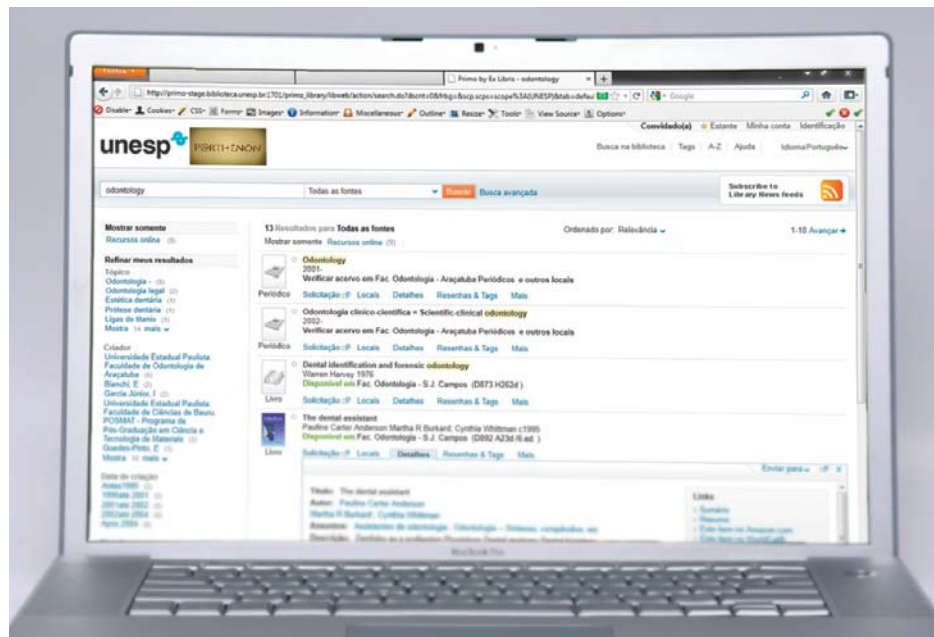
Primo by Ex Libris - odontology

http://primo-stage.biblioteca.unesp.br:1701/primo_library/libweb/action/search.do?dscnt=0&frbg=&scp.scps=scope%3A(UNESP)&tab=defau

Google

Disable Cookies CSS Forms Images Information Miscellaneous Outline Resize Tools View Source Options

Convidado(a) Estante Minha conta Identificação

unesp PARTHENON

Busca na biblioteca | Tags | A-Z | Ajuda | Idioma:Português

odontology

Todas as fontes

Buscar Busca avançada

Subscribe to Library News feeds

Mostrar somente
Recursos online (8)

Refinar meus resultados
Tópico
Odontologia - (6)
Odontologia legal (2)
Estética dentária (1)
Prótese dentária (1)
Ligas de titânio (1)
Mostra 14 mais

Criador
Universidade Estadual Paulista. Faculdade de Odontologia de Araçatuba (1)
Bianchi, E (2)
Garcia Júnior, I (2)
Universidade Estadual Paulista. Faculdade de Ciências de Bauru. POSMAT - Programa de Pós-Graduação em Ciência e Tecnologia de Materiais (2)
Guedes-Pinto, E (1)
Mostra 11 mais

Data de criação
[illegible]

13 Resultados para Todas as fontes
Mostrar somente Recursos online (9)

Ordenado por: Relevância

1-10 Avançar

Periódico
Odontology
2001-
Verificar acervo em Fac. Odontologia - Araçatuba Periódicos e outros locais
Solicitação Locais Detalhes Resenhas & Tags Mais

Periódico
Odontologia clínico-científica = Scientific-clinical odontology
2002-
Verificar acervo em Fac. Odontologia - Araçatuba Periódicos e outros locais
Solicitação Locais Detalhes Resenhas & Tags Mais

Livro
Dental identification and forensic odontology
Warren Harvey 1976
Disponível em Fac. Odontologia - S.J. Campos (D873 H262d)
Solicitação Locais Detalhes Resenhas & Tags Mais

Livro
The dental assistant
Pauline Carter Anderson Martha R Burkard; Cynthia Whitman c1995
Disponível em Fac. Odontologia - S.J. Campos (D892 A23d /6.ed.)
Solicitação Locais Detalhes Resenhas & Tags Mais

Enviar para

Título: The dental assistant
Autor: Pauline Carter Anderson
Martha R Burkard; Cynthia Whitman
Assuntos: Assistentes de odontologia; Odontologia -- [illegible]

Links
Sumário
Resumo
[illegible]

MacBook Pro